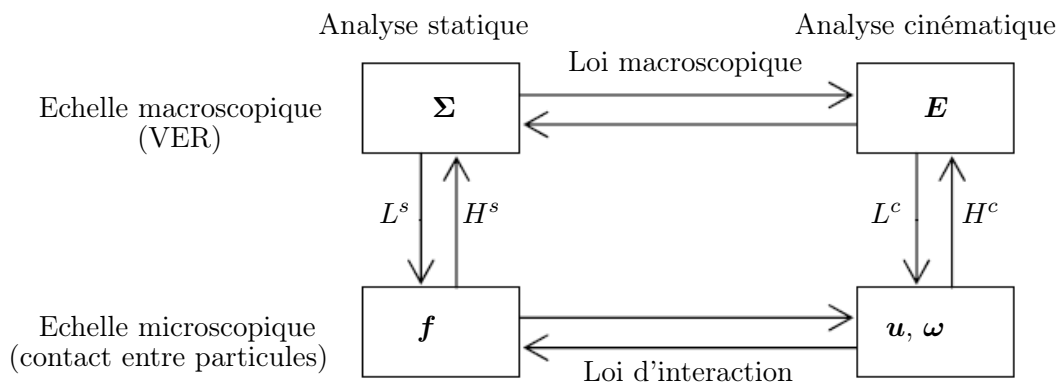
Analyse statique

Analyse cinématique

Loi macroscopique

Echelle macroscopique (VER)

$\boldsymbol{\Sigma}$

$\boldsymbol{E}$

$L^s$

$H^s$

$L^c$

$H^c$

Echelle microscopique (contact entre particules)

$\boldsymbol{f}$

$\boldsymbol{u}$, $\boldsymbol{\omega}$

Loi d'interaction